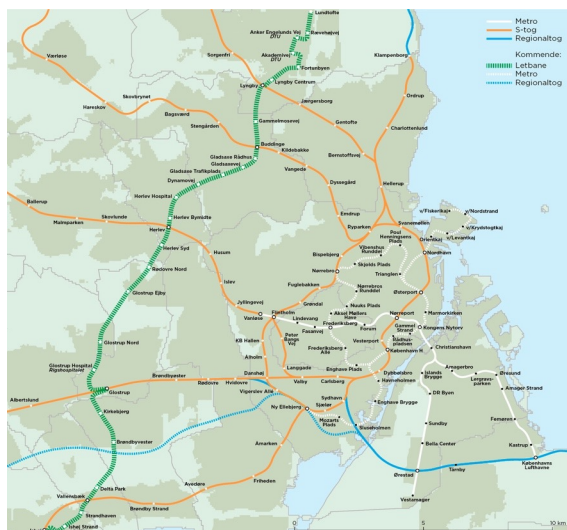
Metro
S-tog
Regionaltog
Kommende:
Letbane
Metro
Regionaltog

Lundtofte
Anker Engelunds Vej
Rævehøjvej
DTU
Akademivej
DTU
Fortunbyen
Værløse
Sorgenfri
Klampenborg
Lyngby
Lyngby Centrum
Skovbrynet
Ordrup
Hareskov
Jægersborg
Bagsværd
Gammelmosevej
Gentofte
Stengården
Charlottenlund
Buddinge
Kildebakke
Bernstorffsvej
Gladsaxe Rådhus
Gladsaxevej
Gladsaxe Trafikplads
Vangede
Dyssegård
Hellerup
Ballerup
Dynamovej
Herlev Hospital
Emdrup
Skovlunde
Herlev Bymidte
Ryparken
Svanemøllen
Malmparken
Poul Henningsens Plads
Herlev
Nordhavn
Vibenshus Runddel
Herlev Syd
Husum
Bispebjerg
Skjolds Plads
Trianglen
Rødovre Nord
Nørrebro
Nørrebros Runddel
Islev
Glostrup Ejby
Fuglebakken
Østerport
Marmorkirken
Jyllingevej
Grøndal
Nuuks Plads
Vanløse
Flintholm
Aksel Møllers Have
Nørreport
Kongens Nytorv
Lindevang
Frederiksberg
Forum
Gammel Strand
Fasanvej
Peter Bangs Vej
Christianshavn
Rådhuspladsen
Vesterport
Glostrup Nord
KB Hallen
Frederiksberg Allé
København H
Amagerbro
Enghave Plads
Øresund
Islands Brygge
Dybbølsbro
Lergravsparken
Glostrup Hospital Rigshospitalet
Langgade
Havneholmen
Brøndbyøster
Rødovre
Hvidovre
Valby
Carlsberg
Amager Strand
DR Byen
Albertslund
Glostrup
Enghave Brygge
Vigerslev Allé
Sydhavn
Femøren
Sjælør
Ny Ellebjerg
Sundby
Kirkebjerg
Mozarts Plads
Brøndbyvester
Sluseholmen
Bella Center
Kastrup
Åmarken
Ørestad
Københavns Lufthavn
Avedøre
Friheden
Tårnby
Vallensbæk
Delta Park
Vestamager
Brøndby Strand
Strandhaven
Ishøj Strand
Danshøj
Alholm
Orientkaj
Levantkaj
Nordstrand
Fiskerikaj
Krydsstigkaj
0
5
10 km